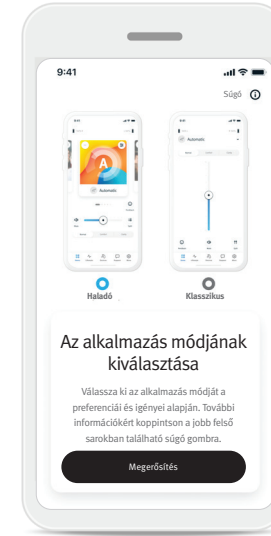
9:41

Súgó

Automatic

Automatic

Haladó

Klasszikus

Az alkalmazás módjának kiválasztása

Válassza ki az alkalmazás módját a preferenciái és igényei alapján. További információkért koppintson a jobb felső sarokban található súgó gombra.

Megerősítés